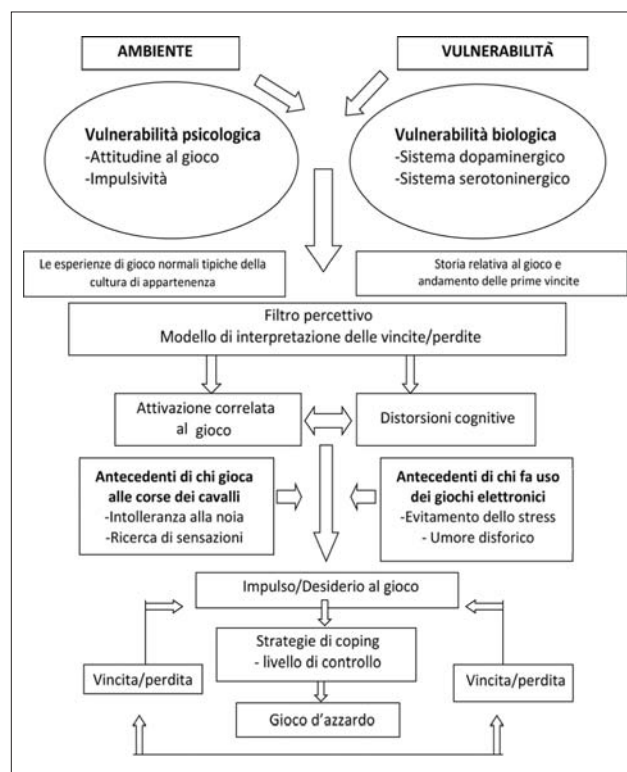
AMBIENTE

VULNERABILITÀ

Vulnerabilità psicologica
-Attitudine al gioco
-Impulsività

Vulnerabilità biologica
-Sistema dopaminergico
-Sistema serotoninergico

Le esperienze di gioco normali tipiche della cultura di appartenenza

Storia relativa al gioco e andamento delle prime vincite

Filtro percettivo
Modello di interpretazione delle vincite/perdite

Attivazione correlata al gioco

Distorsioni cognitive

Antecedenti di chi gioca alle corse dei cavalli
-Intolleranza alla noia
-Ricerca di sensazioni

Antecedenti di chi fa uso dei giochi elettronici
-Evitamento dello stress
- Umore disforico

Impulso/Desiderio al gioco

Strategie di coping
- livello di controllo

Vincita/perdita

Vincita/perdita

Gioco d'azzardo